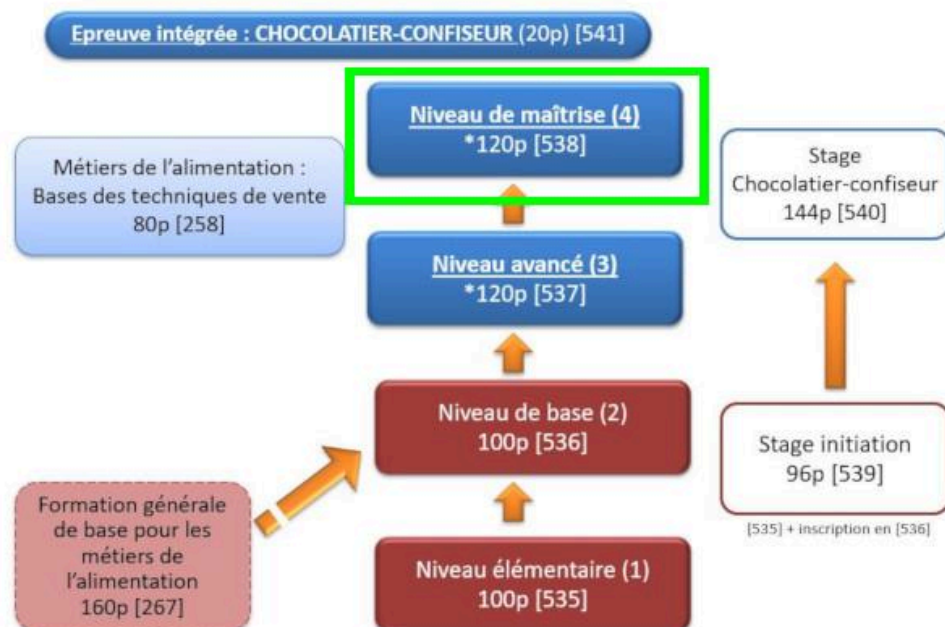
Epreuve intégrée : CHOCOLATIER-CONFISEUR (20p) [541]

Métiers de l'alimentation : Bases des techniques de vente 80p [258]

Niveau de maîtrise (4)
*120p [538]

Stage Chocolatier-confiseur 144p [540]

Niveau avancé (3)
*120p [537]

Niveau de base (2)
100p [536]

Stage initiation
96p [539]

[535] + inscription en [536]

Formation générale de base pour les métiers de l'alimentation 160p [267]

Niveau élémentaire (1)
100p [535]